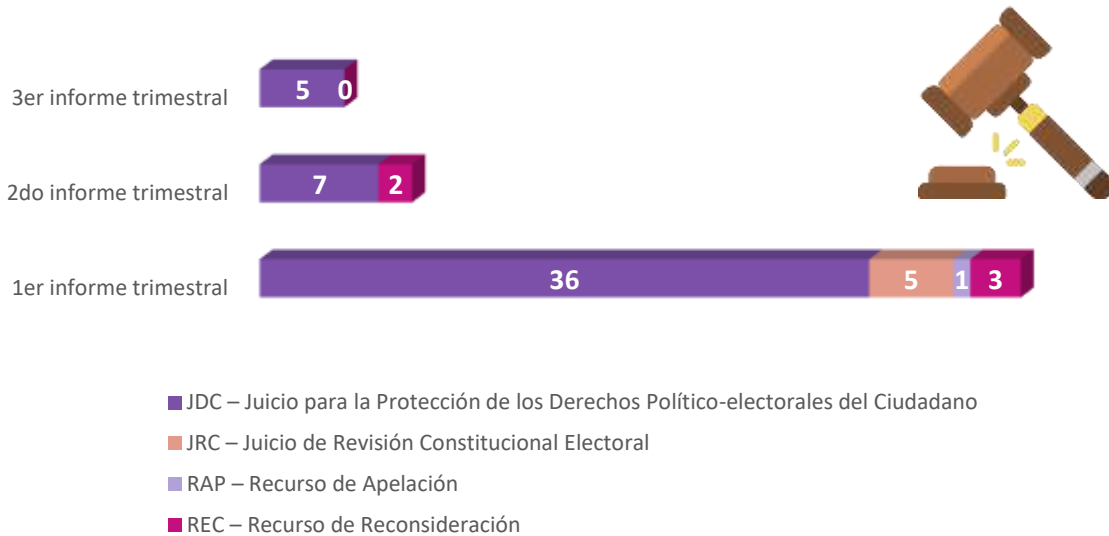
3er informe trimestral 5 0

2do informe trimestral 7 2

1er informe trimestral 36 5 1 3

JDC – Juicio para la Protección de los Derechos Político-electorales del Ciudadano

JRC – Juicio de Revisión Constitucional Electoral

RAP – Recurso de Apelación

REC – Recurso de Reconsideración